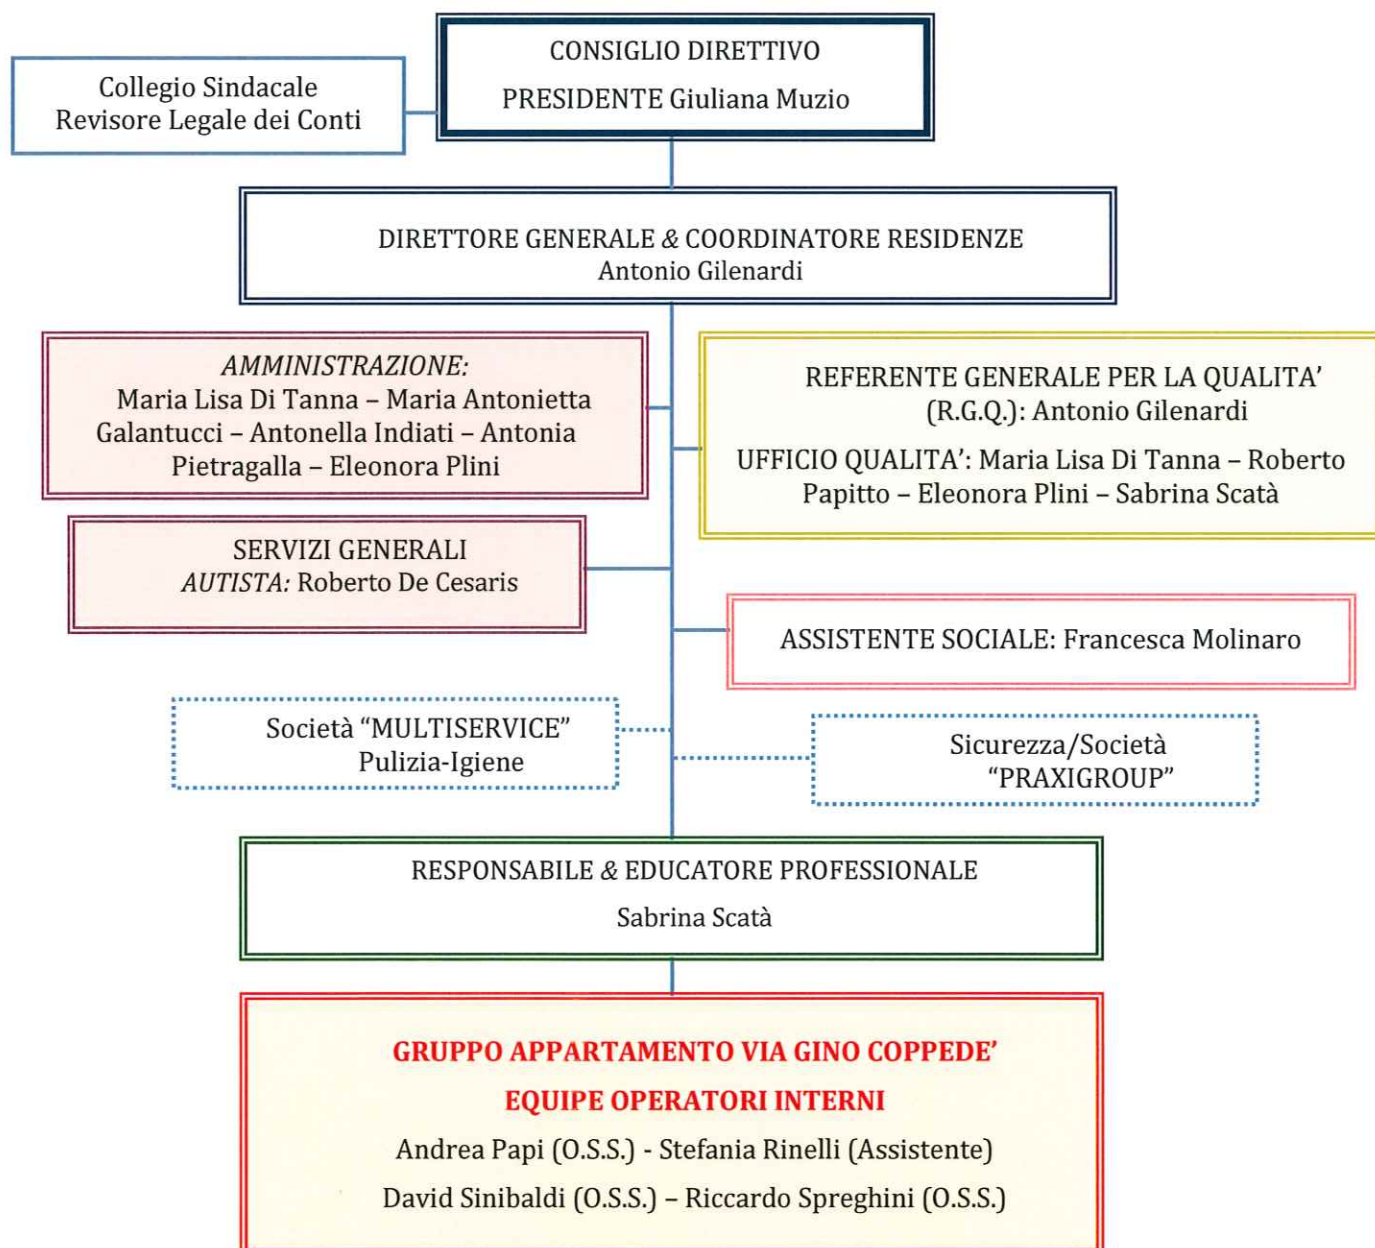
Collegio Sindacale
Revisore Legale dei Conti

CONSIGLIO DIRETTIVO
PRESIDENTE Giuliana Muzio

DIRETTORE GENERALE & COORDINATORE RESIDENZE
Antonio Gilenardi

AMMINISTRAZIONE:
Maria Lisa Di Tanna – Maria Antonietta Galantucci – Antonella Indiati – Antonia Pietragalla – Eleonora Plini

REFERENTE GENERALE PER LA QUALITA'
(R.G.Q.): Antonio Gilenardi

UFFICIO QUALITA': Maria Lisa Di Tanna – Roberto Papitto – Eleonora Plini – Sabrina Scatà

SERVIZI GENERALI
AUTISTA: Roberto De Cesaris

ASSISTENTE SOCIALE: Francesca Molinaro

Società "MULTISERVICE"
Pulizia-Igiene

Sicurezza/Società
"PRAXIGROUP"

RESPONSABILE & EDUCATORE PROFESSIONALE
Sabrina Scatà

GRUPPO APPARTAMENTO VIA GINO COPPEDE'
EQUIPE OPERATORI INTERNI
Andrea Papi (O.S.S.) - Stefania Rinelli (Assistente)
David Sinibaldi (O.S.S.) – Riccardo Spreghini (O.S.S.)